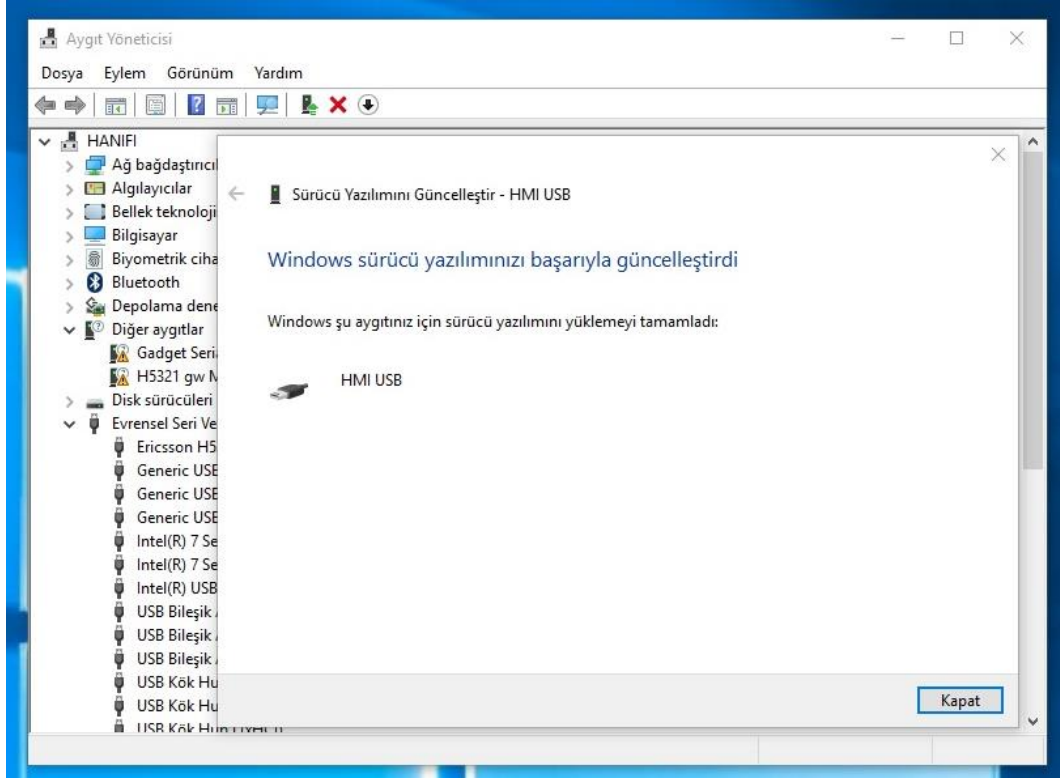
Aygıt Yöneticisi

Dosya Eylem Görünüm Yardım

HANIFI
Ağ bağdaştırıcıl
Algılayıcılar
Bellek teknoloji
Bilgisayar
Biyometrik ciha
Bluetooth
Depolama dene
Diğer aygıtlar
Gadget Seri
H5321 gw N
Disk sürücüleri
Evrensel Seri Ve
Ericsson H5
Generic USE
Generic USE
Generic USE
Intel(R) 7 Se
Intel(R) 7 Se
Intel(R) USB
USB Bileşik
USB Bileşik
USB Bileşik
USB Kök Hu
USB Kök Hu
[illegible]

Sürücü Yazılımını Güncelleştir - HMI USB

Windows sürücü yazılımınızı başarıyla güncelleştirdi

Windows şu aygıtınız için sürücü yazılımını yüklemeyi tamamladı:

HMI USB

Kapat